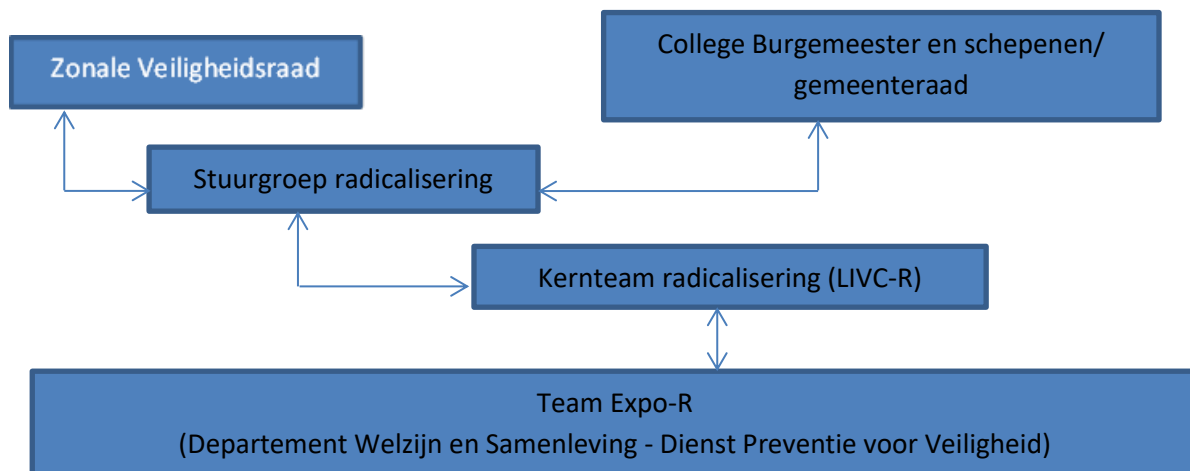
Zonale Veiligheidsraad

College Burgemeester en schepenen/ gemeenteraad

Stuurgroep radicalisering

Kernteam radicalisering (LIVC-R)

Team Expo-R
(Departement Welzijn en Samenleving - Dienst Preventie voor Veiligheid)